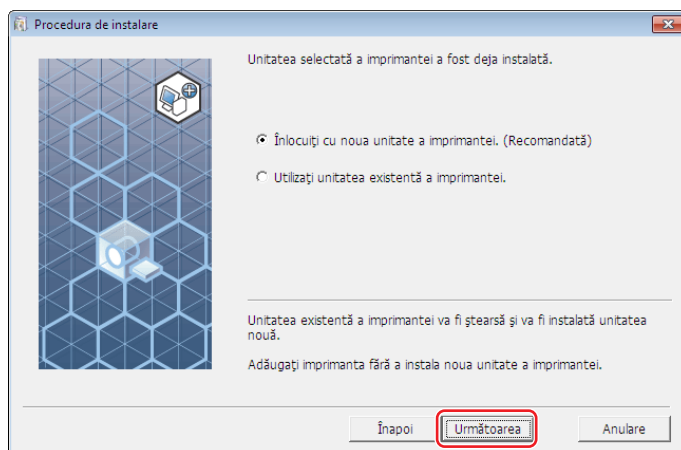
Procedura de instalare

Unitatea selectată a imprimantei a fost deja instalată.

Înlocuiţi cu noua unitate a imprimantei. (Recomandată)

Utilizaţi unitatea existentă a imprimantei.

Unitatea existentă a imprimantei va fi ştearsă şi va fi instalată unitatea nouă.

Adăugaţi imprimanta fără a instala noua unitate a imprimantei.

Înapoi

Următoarea

Anulare